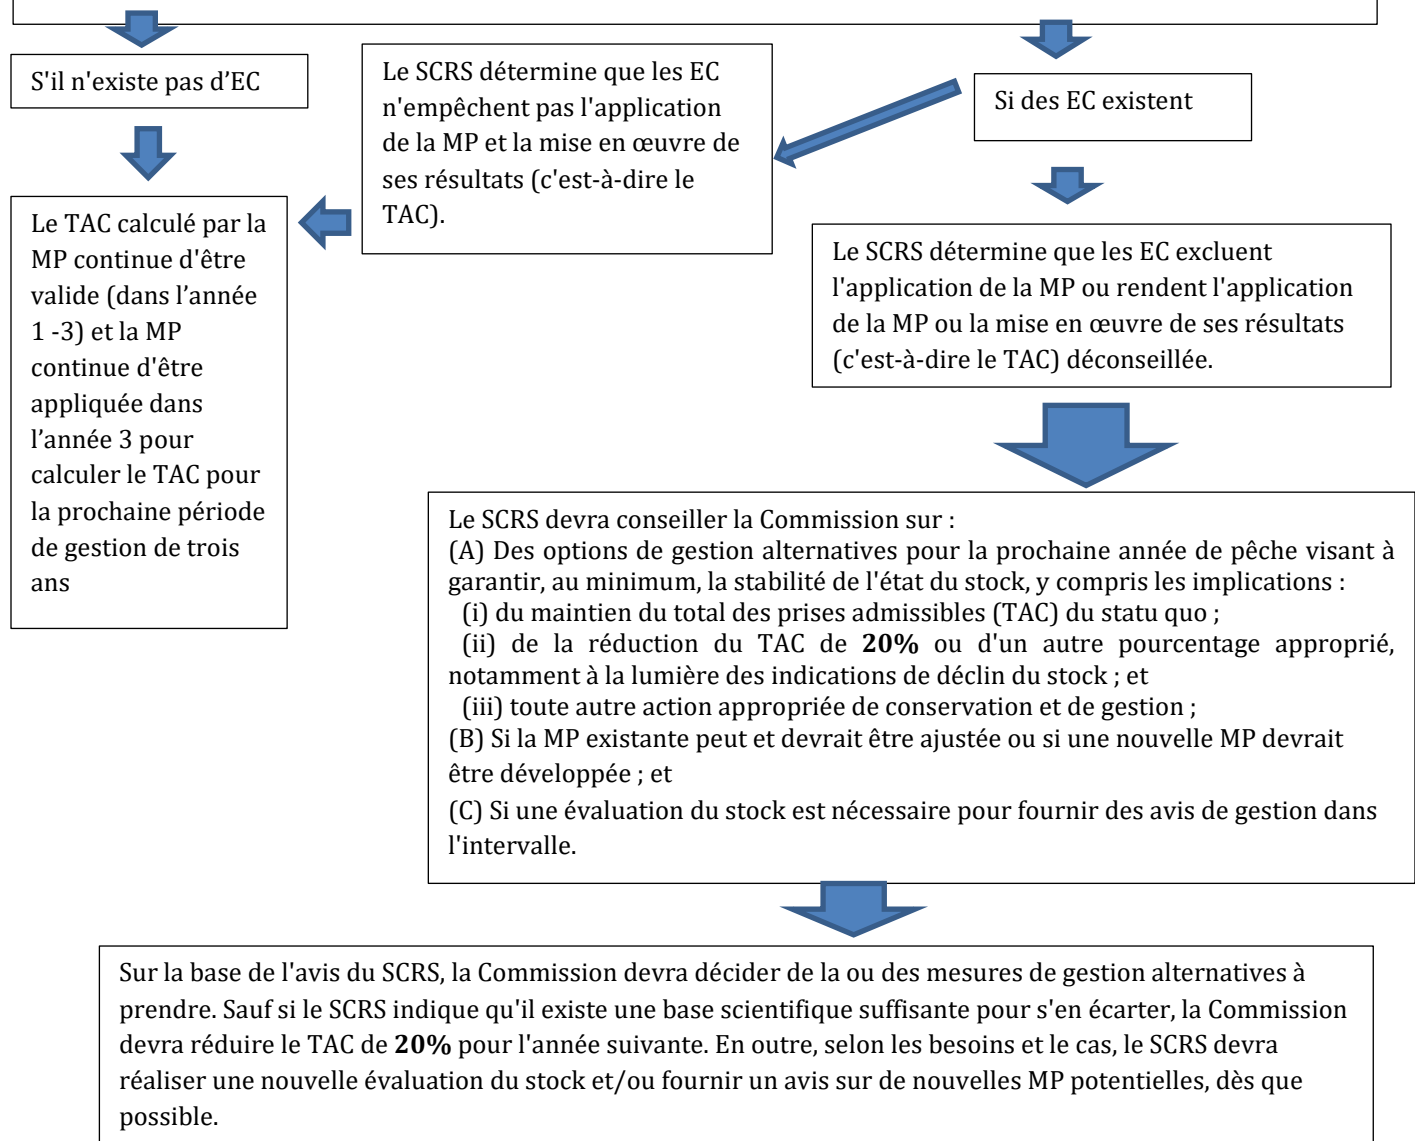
S'il n'existe pas d'EC

Le SCRS détermine que les EC n'empêchent pas l'application de la MP et la mise en œuvre de ses résultats (c'est-à-dire le TAC).

Si des EC existent

Le TAC calculé par la MP continue d'être valide (dans l'année 1 -3) et la MP continue d'être appliquée dans l'année 3 pour calculer le TAC pour la prochaine période de gestion de trois ans

Le SCRS détermine que les EC excluent l'application de la MP ou rendent l'application de la MP ou la mise en œuvre de ses résultats (c'est-à-dire le TAC) déconseillée.

Le SCRS devra conseiller la Commission sur :
(A) Des options de gestion alternatives pour la prochaine année de pêche visant à garantir, au minimum, la stabilité de l'état du stock, y compris les implications :
(i) du maintien du total des prises admissibles (TAC) du statu quo ;
(ii) de la réduction du TAC de **20%** ou d'un autre pourcentage approprié, notamment à la lumière des indications de déclin du stock ; et
(iii) toute autre action appropriée de conservation et de gestion ;
(B) Si la MP existante peut et devrait être ajustée ou si une nouvelle MP devrait être développée ; et
(C) Si une évaluation du stock est nécessaire pour fournir des avis de gestion dans l'intervalle.

Sur la base de l'avis du SCRS, la Commission devra décider de la ou des mesures de gestion alternatives à prendre. Sauf si le SCRS indique qu'il existe une base scientifique suffisante pour s'en écarter, la Commission devra réduire le TAC de **20%** pour l'année suivante. En outre, selon les besoins et le cas, le SCRS devra réaliser une nouvelle évaluation du stock et/ou fournir un avis sur de nouvelles MP potentielles, dès que possible.